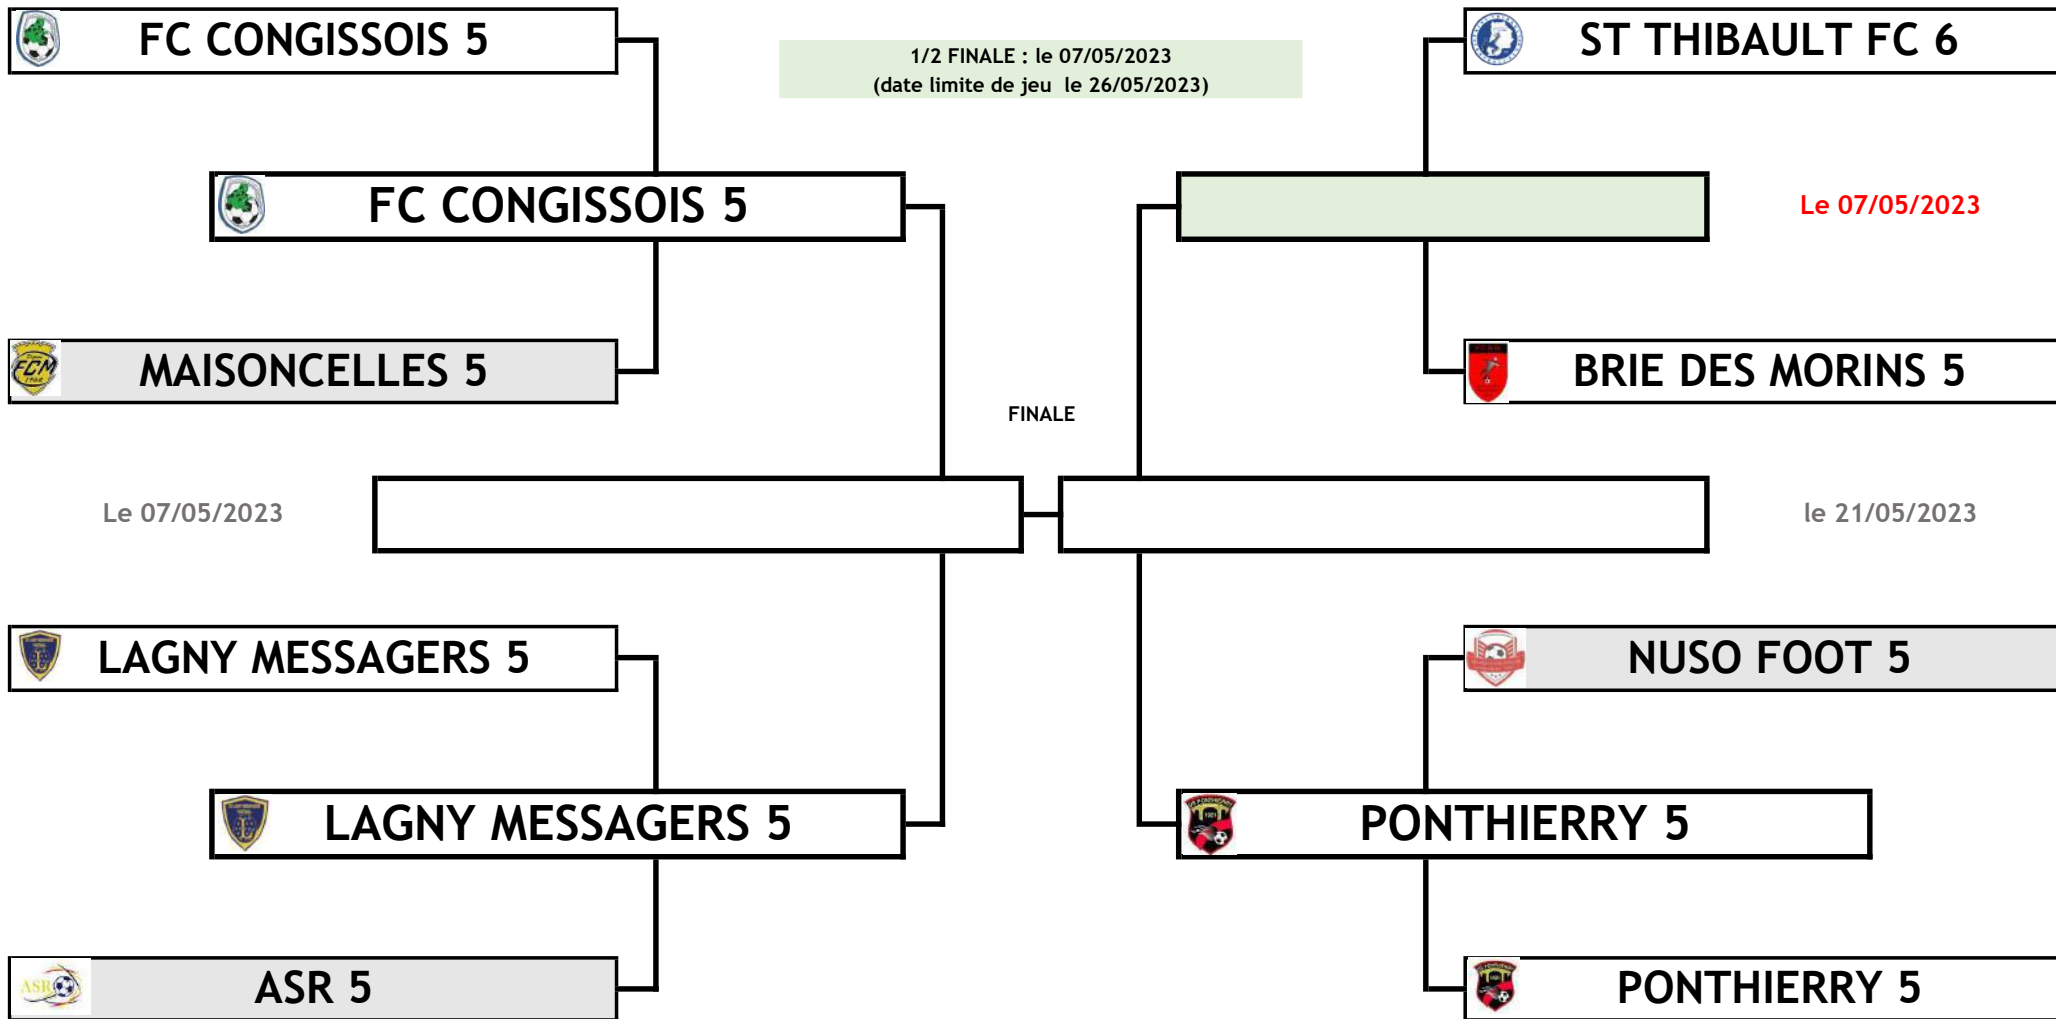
FC CONGISSOIS 5

1/2 FINALE : le 07/05/2023
(date limite de jeu le 26/05/2023)

ST THIBAULT FC 6

FC CONGISSOIS 5

Le 07/05/2023

MAISONCELLES 5

BRIE DES MORINS 5

FINALE

Le 07/05/2023

le 21/05/2023

LAGNY MESSAGERS 5

NUSO FOOT 5

LAGNY MESSAGERS 5

PONTHIERRY 5

ASR 5

PONTHIERRY 5